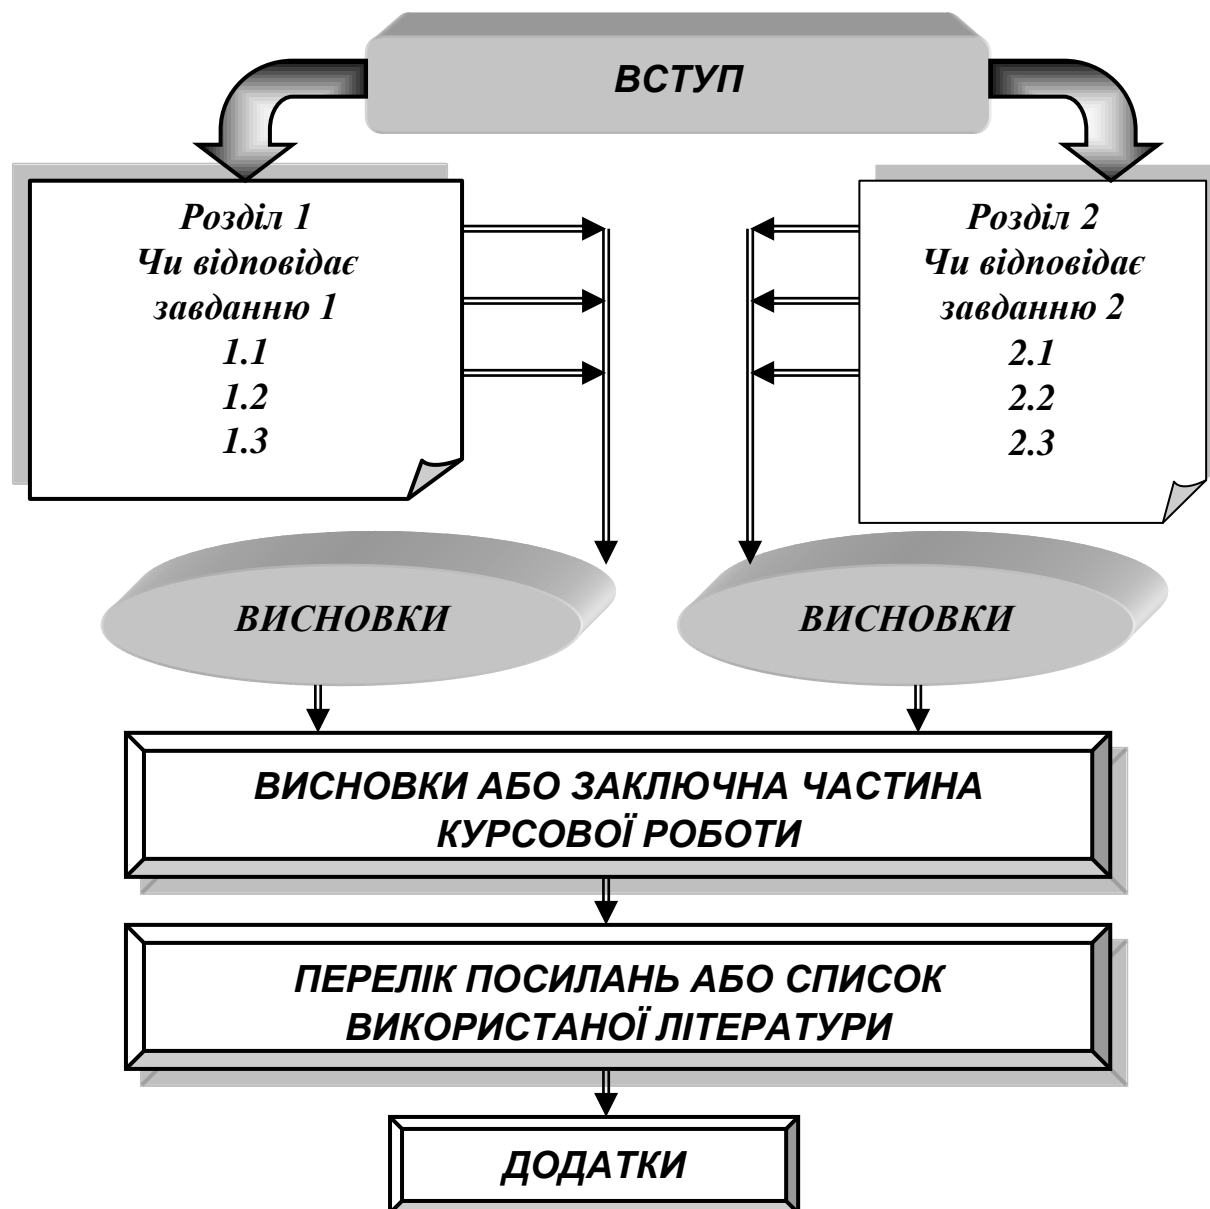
ВСТУП

Розділ 1
Чи відповідає
завданню 1
1.1
1.2
1.3

Розділ 2
Чи відповідає
завданню 2
2.1
2.2
2.3

ВИСНОВКИ

ВИСНОВКИ

ВИСНОВКИ АБО ЗАКЛЮЧНА ЧАСТИНА КУРСОВОЇ РОБОТИ

ПЕРЕЛІК ПОСИЛАНЬ АБО СПИСОК ВИКОРИСТАНОЇ ЛІТЕРАТУРИ

ДОДАТКИ